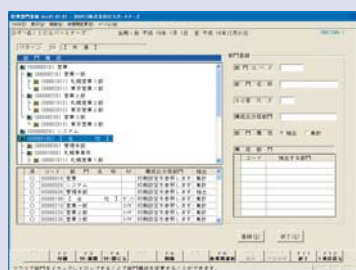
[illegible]

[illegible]

部門登録

部門コード

部門名称

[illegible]

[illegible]

部門種別 ○独立 ○集計

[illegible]

コード 独立する部門

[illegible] 00000000 営業
00000100 営業一部
00000110 札幌営業1部
00000111 東京営業1部
00000200 営業二部
00000210 札幌営業2部
00000211 東京営業2部
00000300 システム
00000400 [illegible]
00000500 管理本部
00000510 札幌事務所

登録(A) 終了(X)

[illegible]